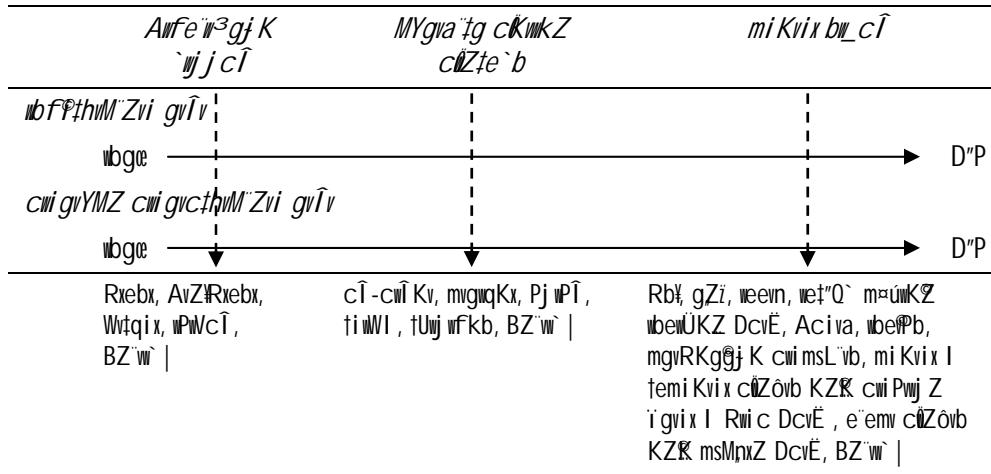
Awfe©¨i³gj K `ªwj cÎ

MYgva¨‡g cÖKvwkZ cÖ‡Z¨e`b

miKvix bw_cÎ

wbf©i‡hvM¨Zvi gvÎv

wbgœ

D"P

cwigvYMZ cwigvc‡hvM¨Zvi gvÎv

wbgœ

D"P

Rxebx, AvZ¥Rxebx, Wv‡qix, wPwVcÎ, BZ¨vw` |

cÎ-cwÎKv, mvgwqKx, PjwPÎ, †iwWI, †Uwjwfkb, BZ¨vw` |

Rb¥, gZ¨z, weevn, we‡"Q` m¤úwK©Z wbewÜKZ DcvË, Aciva, wbe©Pb, mgvRKg©xj K cwimsL¨vb, miKvix I †emiKvix cÖZôvb KZ©K cwiPvwjZ ¨gvix I Rwic DcvË , e¨emv cÖZôvb KZ©K msMpxZ DcvË, BZ¨vw` |